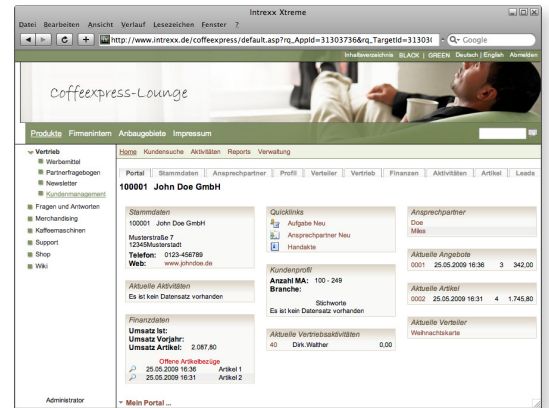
Intrexx Xtreme

Datei Bearbeiten Ansicht Verlauf Lesezeichen Fenster ?

http://www.intrexx.de/coffeexpress/default.asp?rq_AppId=31303736&rq_TargetId=31303(

Google

Inhaltsverzeichnis BLACK | GREEN Deutsch | English Abmelden

Coffeexpress-Lounge

Produkte Firmeninten Anbaugebiete Impressum

Vertrieb
Werbemittel
Partnerfragebogen
Newsletter
Kundenmanagement
Fragen und Antworten
Merchandising
Kaffeemaschinen
Support
Shop
Wiki

Administrator

Home Kundensuche Aktivitäten Reports Verwaltung

Portal Stammdaten Ansprechpartner Profil Verteiler Vertrieb Finanzen Aktivitäten Artikel Leads

100001 John Doe GmbH

Stammdaten
100001 John Doe GmbH

Musterstraße 7
12345Musterstadt
Telefon: 0123-456789
Web: www.johndoe.de

Aktuelle Aktivitäten
Es ist kein Datensatz vorhanden

Finanzdaten
Umsatz Ist:
Umsatz Vorjahr:
Umsatz Artikel: 2.087,80

Offene Artikelbezüge
25.05.2009 16:36 Artikel 1
25.05.2009 16:36 Artikel 2

Quicklinks
Aufgabe Neu
Ansprechpartner Neu
Handakte

Kundenprofil
Anzahl MA: 100 - 249
Branche:
Stichworte
Es ist kein Datensatz vorhanden

Aktuelle Vertriebsaktivitäten
40 Dirk.Walther 0,00

Ansprechpartner
Doe
Miles

Aktuelle Angebote
0001 25.05.2009 16:36 3 342,00

Aktuelle Artikel
0002 25.05.2009 16:31 4 1.745,80

Aktuelle Verteiler
Weihnachtskarte

Mein Portal ...